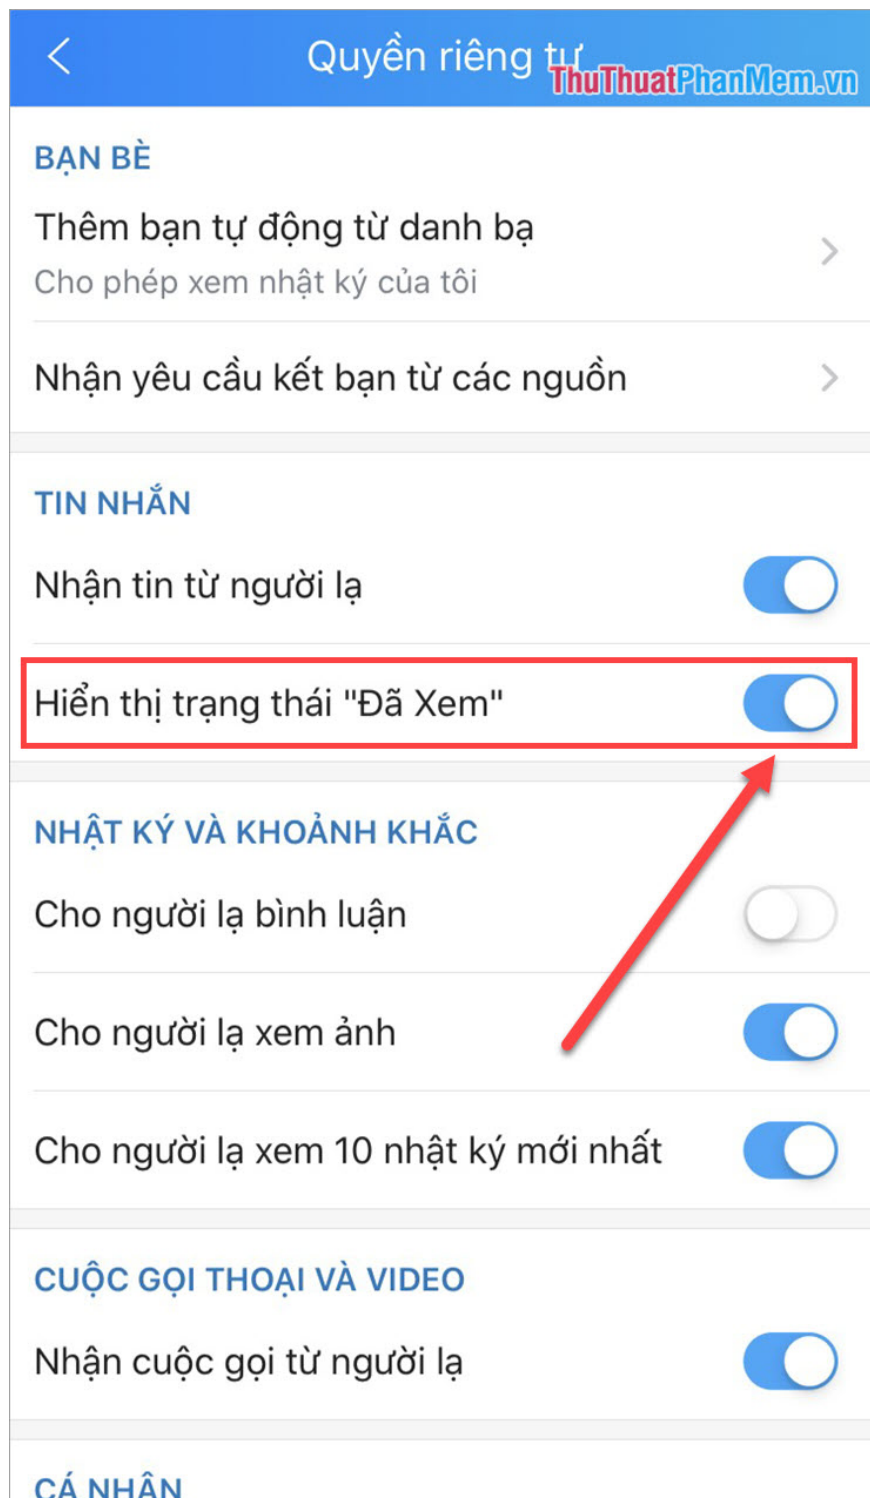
Quyền riêng tư ThuThuatPhanMem.vn

BẠN BÈ

Thêm bạn tự động từ danh bạ
Cho phép xem nhật ký của tôi

Nhận yêu cầu kết bạn từ các nguồn

TIN NHẮN

Nhận tin từ người lạ

Hiển thị trạng thái "Đã Xem"

NHẬT KÝ VÀ KHOẢNH KHẮC

Cho người lạ bình luận

Cho người lạ xem ảnh

Cho người lạ xem 10 nhật ký mới nhất

CUỘC GỌI THOẠI VÀ VIDEO

Nhận cuộc gọi từ người lạ

CÁ NHÂN